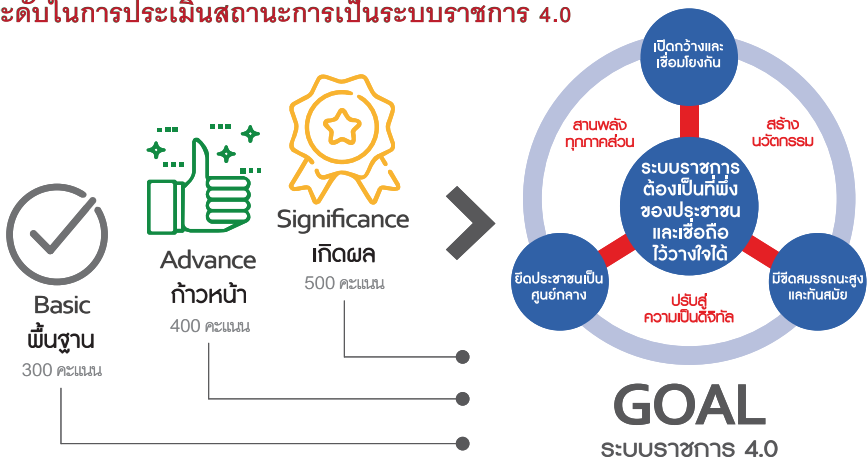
ะดับในการประเมินสถานะการเป็นระบบราชการ 4.0

Basic
พื้นฐาน
300 คะแนน

Advance
ก้าวหน้า
400 คะแนน

Significance
เกิดผล
500 คะแนน

เปิดกว้างและเชื่อมโยงกัน

สานพลังทุกภาคส่วน

สร้างนวัตกรรม

ระบบราชการต้องเป็นที่พึ่งของประชาชนและเชื่อถือไว้วางใจได้

ยึดประชาชนเป็นศูนย์กลาง

ปรับสู่ความเป็นดิจิทัล

มีขีดสมรรถนะสูงและทันสมัย

GOAL
ระบบราชการ 4.0